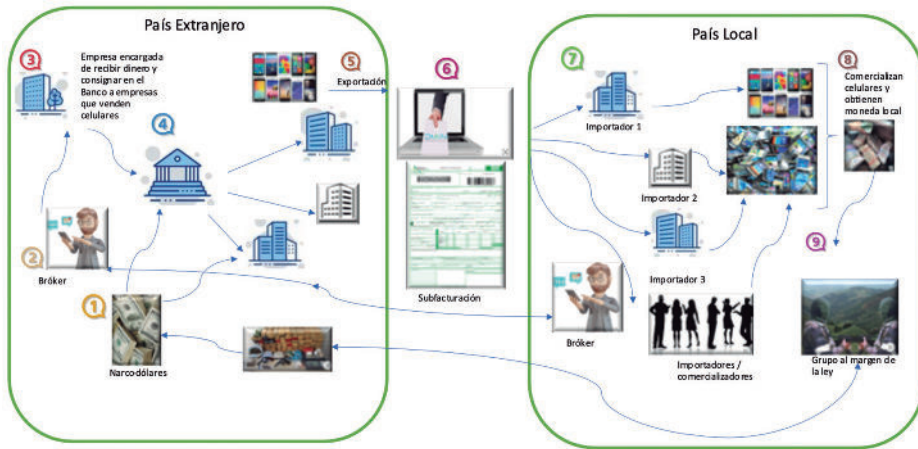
País Extranjero

3

Empresa encargada de recibir dinero y consignar en el Banco a empresas que venden celulares

4

5

Exportación

2

Bróker

1

Narcodólares

6

Subfacturación

País Local

7

Importador 1

Importador 2

Importador 3

8

Comercializan celulares y obtienen moneda local

9

Bróker

Importadores / comercializadores

Grupo al margen de la ley